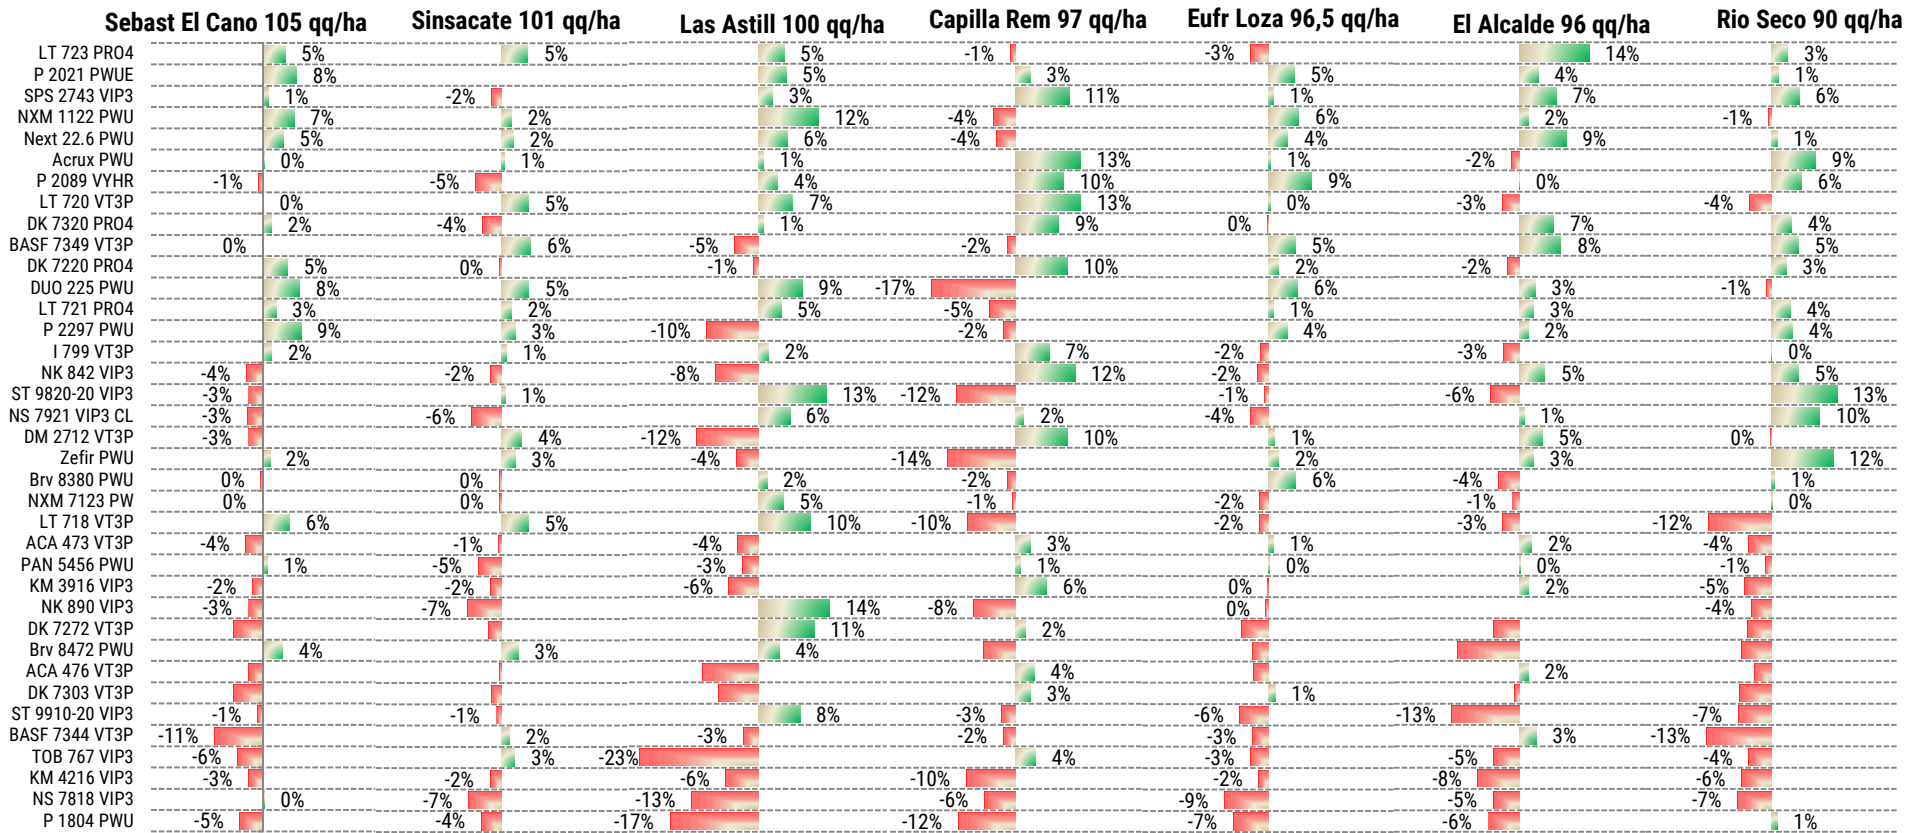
Sebast El Cano 105 qq/ha | Sinsacate 101 qq/ha | Las Astill 100 qq/ha | Capilla Rem 97 qq/ha | Eufr Loza 96,5 qq/ha | El Alcalde 96 qq/ha | Rio Seco 90 qq/ha

| | Sebast El Cano 105 qq/ha | Sinsacate 101 qq/ha | Las Astill 100 qq/ha | Capilla Rem 97 qq/ha | Eufr Loza 96,5 qq/ha | El Alcalde 96 qq/ha | Rio Seco 90 qq/ha |
|---|---|---|---|---|---|---|---|
| LT 723 PRO4 | 5% | 5% | 5% | -1% | -3% | 14% | 3% |
| P 2021 PWUE | 8% | | 5% | 3% | 5% | 4% | 1% |
| SPS 2743 VIP3 | 1% | -2% | 3% | 11% | 1% | 7% | 6% |
| NXM 1122 PWU | 7% | 2% | 12% | -4% | 6% | 2% | -1% |
| Next 22.6 PWU | 5% | 2% | 6% | -4% | 4% | 9% | 1% |
| Acrux PWU | 0% | 1% | 1% | 13% | 1% | -2% | 9% |
| P 2089 VYHR | -1% | -5% | 4% | 10% | 9% | 0% | 6% |
| LT 720 VT3P | 0% | 5% | 7% | 13% | 0% | -3% | -4% |
| DK 7320 PRO4 | 2% | -4% | 1% | 9% | 0% | 7% | 4% |
| BASF 7349 VT3P | 0% | 6% | -5% | -2% | 5% | 8% | 5% |
| DK 7220 PRO4 | 5% | 0% | -1% | 10% | 2% | -2% | 3% |
| DUO 225 PWU | 8% | 5% | 9% | -17% | 6% | 3% | -1% |
| LT 721 PRO4 | 3% | 2% | 5% | -5% | 1% | 3% | 4% |
| P 2297 PWU | 9% | 3% | -10% | -2% | 4% | 2% | 4% |
| I 799 VT3P | 2% | 1% | 2% | 7% | -2% | -3% | 0% |
| NK 842 VIP3 | -4% | -2% | -8% | 12% | -2% | 5% | 5% |
| ST 9820-20 VIP3 | -3% | 1% | 13% | -12% | -1% | -6% | 13% |
| NS 7921 VIP3 CL | -3% | -6% | 6% | 2% | -4% | 1% | 10% |
| DM 2712 VT3P | -3% | 4% | -12% | 10% | 1% | 5% | 0% |
| Zefir PWU | 2% | 3% | -4% | -14% | 2% | 3% | 12% |
| Brv 8380 PWU | 0% | 0% | 2% | -2% | 6% | -4% | 1% |
| NXM 7123 PW | 0% | 0% | 5% | -1% | -2% | -1% | 0% |
| LT 718 VT3P | 6% | 5% | 10% | -10% | -2% | -3% | -12% |
| ACA 473 VT3P | -4% | -1% | -4% | 3% | 1% | 2% | -4% |
| PAN 5456 PWU | 1% | -5% | -3% | 1% | 0% | 0% | -1% |
| KM 3916 VIP3 | -2% | -2% | -6% | 6% | 0% | 2% | -5% |
| NK 890 VIP3 | -3% | -7% | 14% | -8% | 0% | | -4% |
| DK 7272 VT3P | | | 11% | 2% | | | |
| Brv 8472 PWU | 4% | 3% | 4% | | | | |
| ACA 476 VT3P | | | | 4% | | 2% | |
| DK 7303 VT3P | | | | 3% | 1% | | |
| ST 9910-20 VIP3 | -1% | -1% | 8% | -3% | -6% | -13% | -7% |
| BASF 7344 VT3P | -11% | 2% | -3% | -2% | -3% | 3% | -13% |
| TOB 767 VIP3 | -6% | 3% | -23% | 4% | -3% | -5% | -4% |
| KM 4216 VIP3 | -3% | -2% | -6% | -10% | -2% | -8% | -6% |
| NS 7818 VIP3 | 0% | -7% | -13% | -6% | -9% | -5% | -7% |
| P 1804 PWU | -5% | -4% | -17% | -12% | -7% | -6% | 1% |